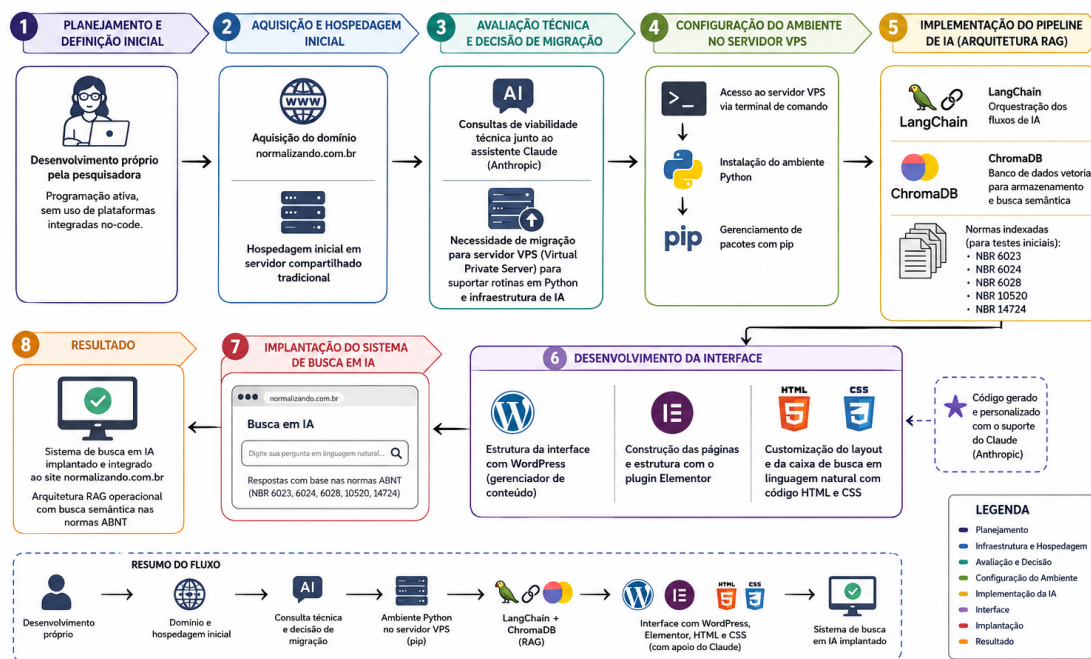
1 PLANEJAMENTO E DEFINIÇÃO INICIAL

Desenvolvimento próprio pela pesquisadora

Programação ativa, sem uso de plataformas integradas no-code.

2 AQUISIÇÃO E HOSPEDAGEM INICIAL

WWW

Aquisição do domínio normalizando.com.br

Hospedagem inicial em servidor compartilhado tradicional

3 AVALIAÇÃO TÉCNICA E DECISÃO DE MIGRAÇÃO

AI

Consultas de viabilidade técnica junto ao assistente Claude (Anthropic)

Necessidade de migração para servidor VPS (Virtual Private Server) para suportar rotinas em Python e infraestrutura de IA

4 CONFIGURAÇÃO DO AMBIENTE NO SERVIDOR VPS

Acesso ao servidor VPS via terminal de comando

Instalação do ambiente Python

pip

Gerenciamento de pacotes com pip

5 IMPLEMENTAÇÃO DO PIPELINE DE IA (ARQUITETURA RAG)

LangChain

LangChain
Orquestração dos fluxos de IA

ChromaDB

ChromaDB
Banco de dados vetoria para armazenamento e busca semântica

Normas indexadas (para testes iniciais):
• NBR 6023
• NBR 6024
• NBR 6028
• NBR 10520
• NBR 14724

8 RESULTADO

Sistema de busca em IA implantado e integrado ao site normalizando.com.br

Arquitetura RAG operacional com busca semântica nas normas ABNT

7 IMPLANTAÇÃO DO SISTEMA DE BUSCA EM IA

normalizando.com.br

Busca em IA

Digite sua pergunta em linguagem natural...

Respostas com base nas normas ABNT (NBR 6023, 6024, 6028, 10520, 14724)

6 DESENVOLVIMENTO DA INTERFACE

Estrutura da interface com WordPress (gerenciador de conteúdo)

Construção das páginas e estrutura com o plugin Elementor

HTML CSS

Customização do layout e da caixa de busca em linguagem natural com código HTML e CSS

Código gerado e personalizado com o suporte do Claude (Anthropic)

LEGENDA
Planejamento
Infraestrutura e Hospedagem
Avaliação e Decisão
Configuração do Ambiente
Implementação da IA
Interface
Implantação
Resultado

RESUMO DO FLUXO

Desenvolvimento próprio

Domínio e hospedagem inicial

AI

Consulta técnica e decisão de migração

Ambiente Python no servidor VPS (pip)

LangChain + ChromaDB (RAG)

HTML CSS

Interface com WordPress, Elementor, HTML e CSS (com apoio do Claude)

Sistema de busca em IA implantado